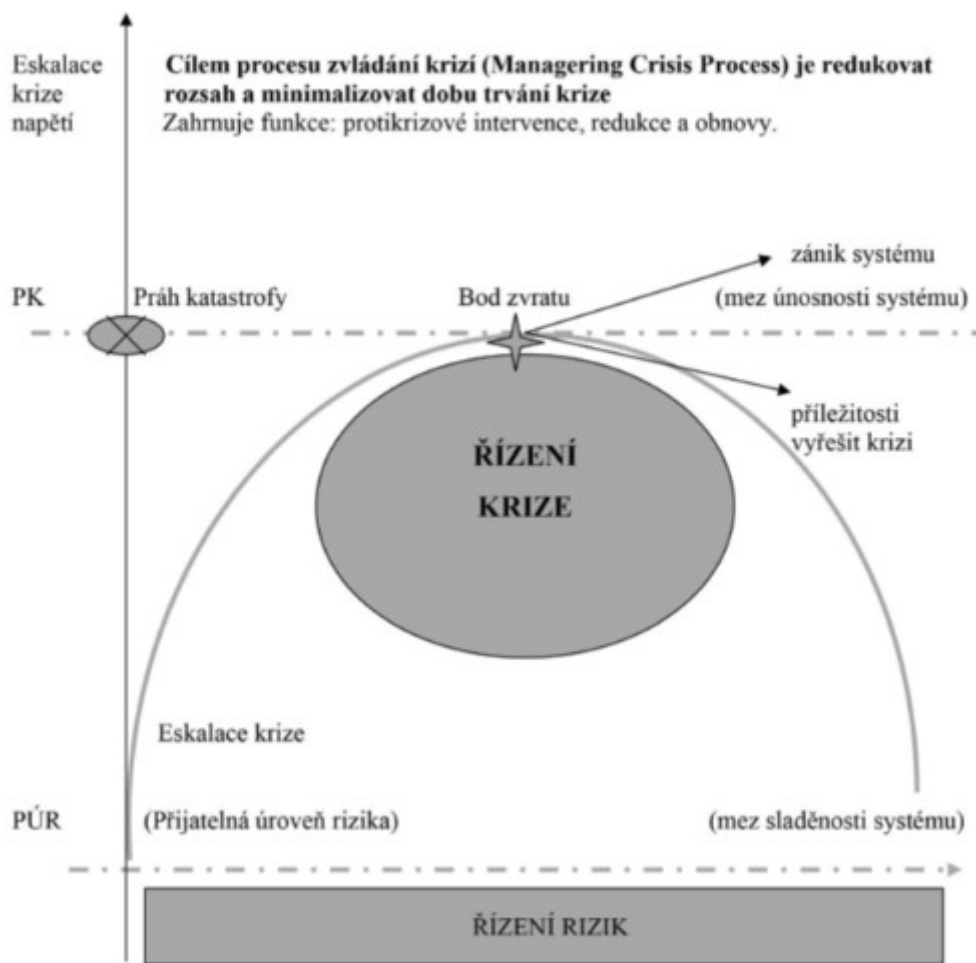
Eskalace krize napětí

**Cílem procesu zvládání krizí (Managering Crisis Process) je redukovat rozsah a minimalizovat dobu trvání krize**
Zahrnuje funkce: protikrizové intervence, redukce a obnovy.

zánik systému

PK

Práh katastrofy

Bod zvratu

(mez únosnosti systému)

příležitosti vyřešit krizi

ŘÍZENÍ KRIZE

Eskalace krize

PÚR

(Přijatelná úroveň rizika)

(mez sladěnosti systému)

ŘÍZENÍ RIZIK